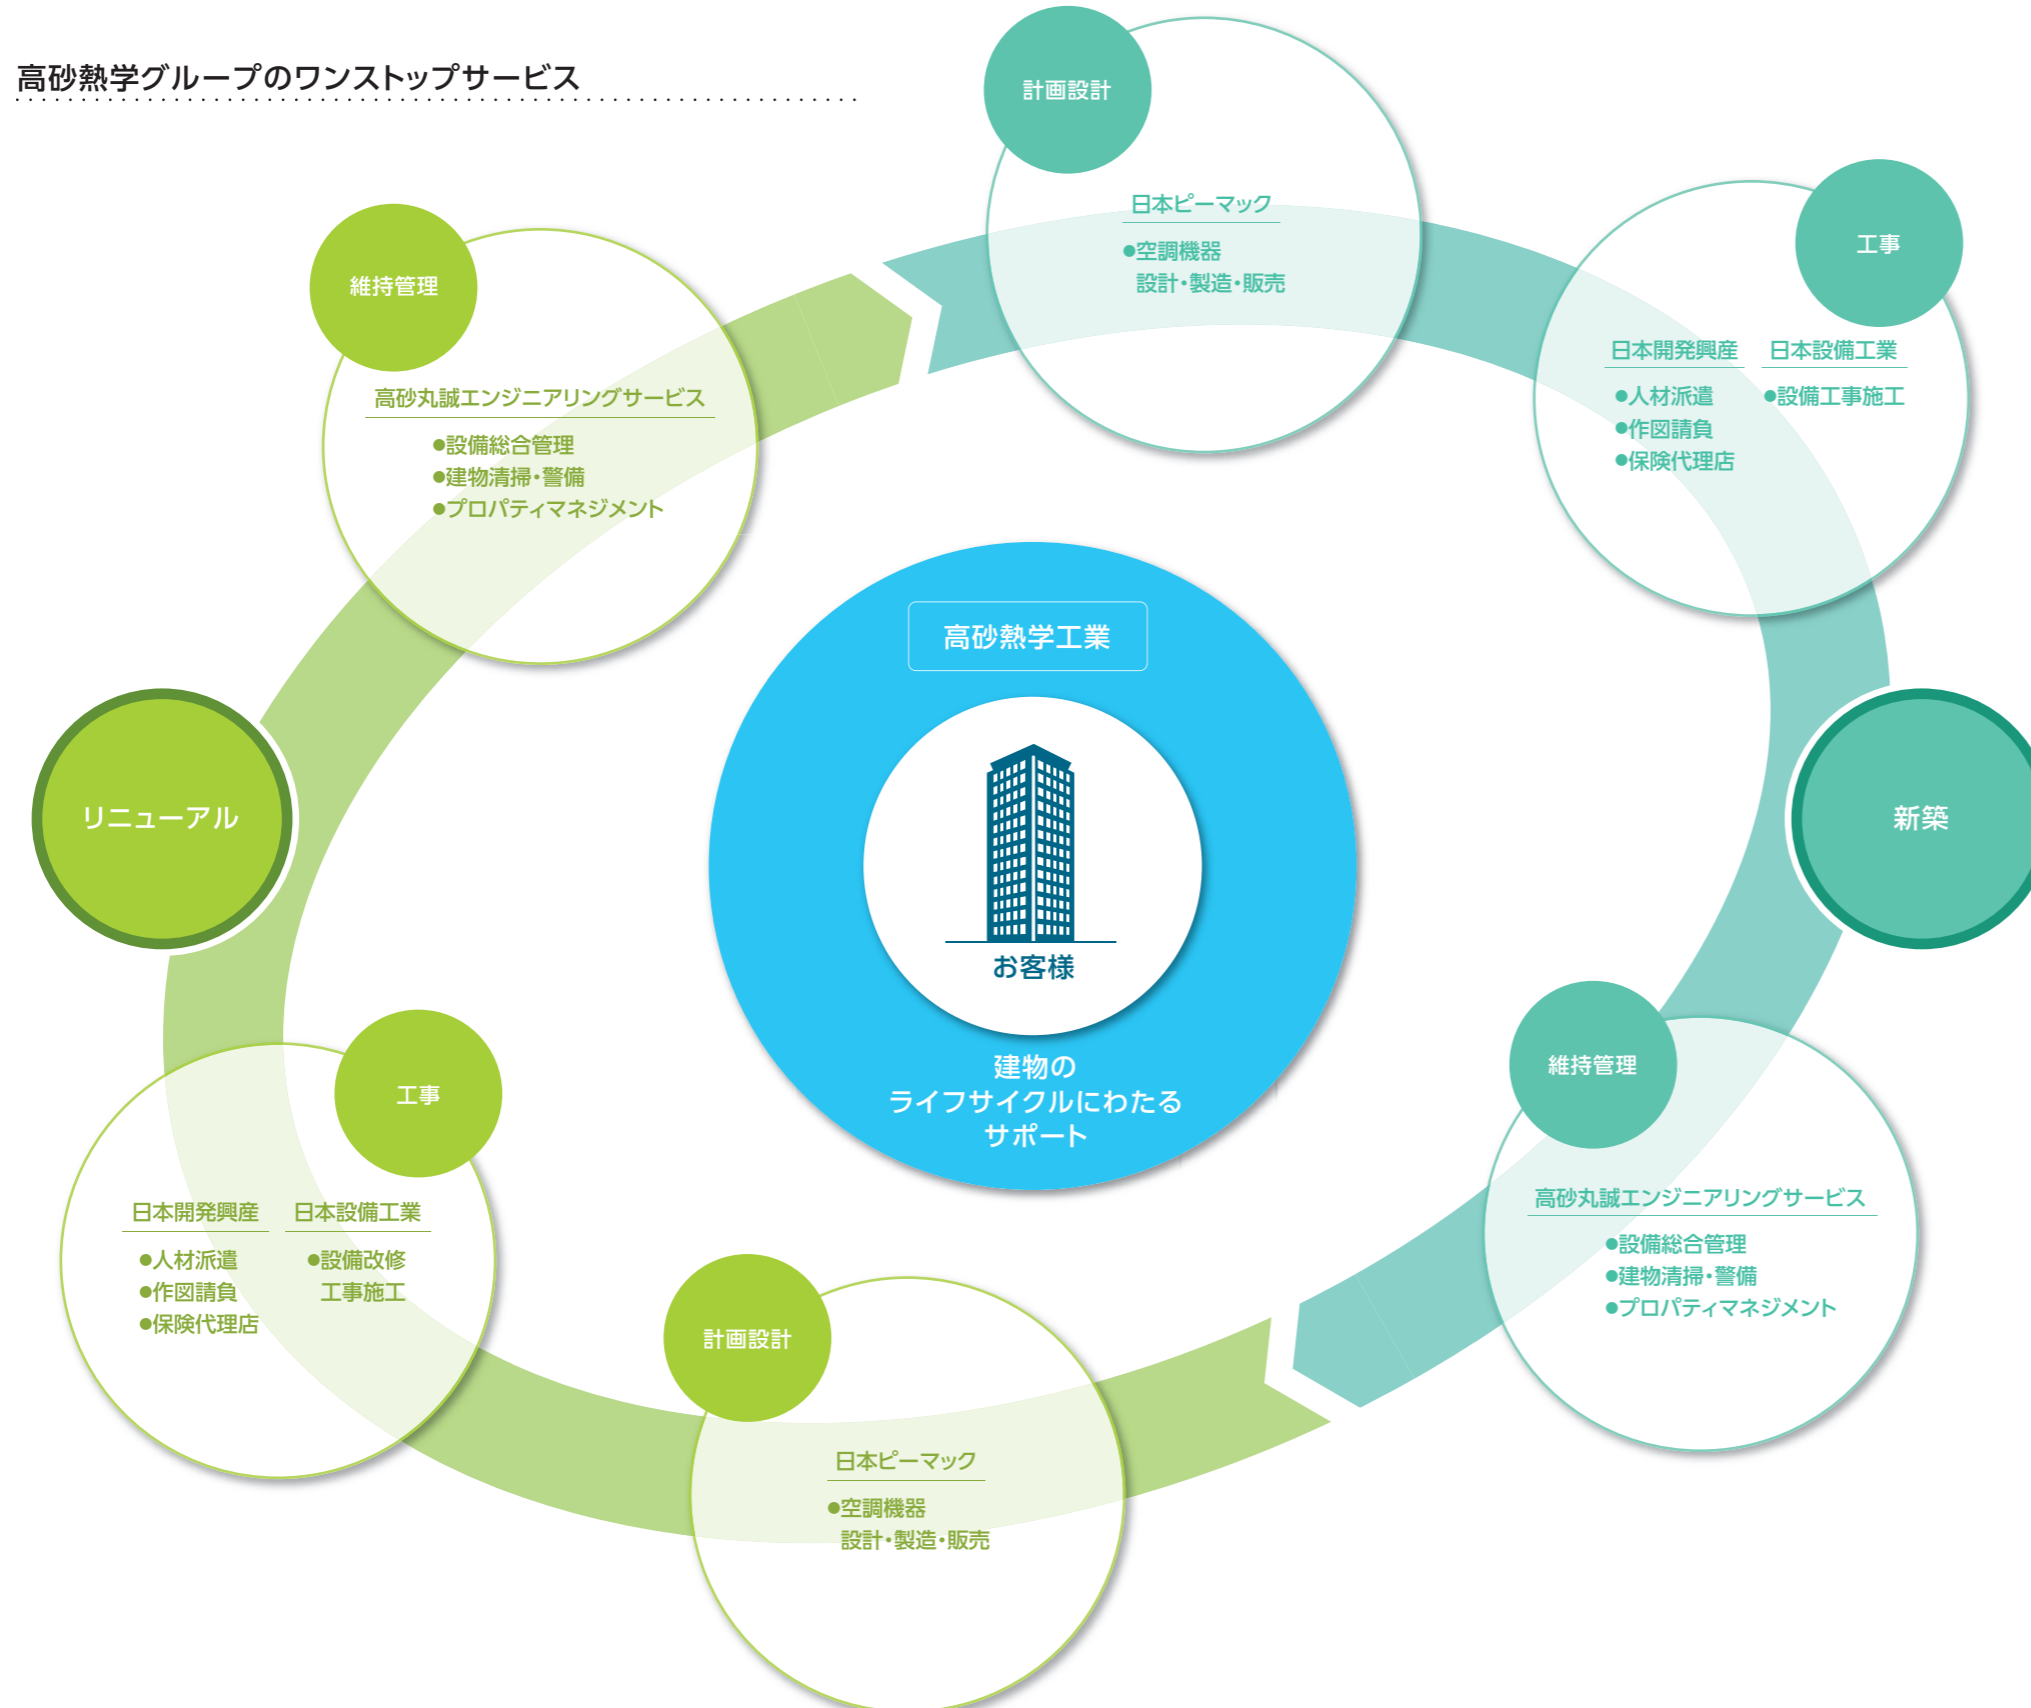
高砂熱学グループのワンストップサービス

計画設計

日本ピーマック
●空調機器
設計・製造・販売

工事

日本開発興産
●人材派遣
●作図請負
●保険代理店

日本設備工業
●設備工事施工

維持管理

高砂丸誠エンジニアリングサービス
●設備総合管理
●建物清掃・警備
●プロパティマネジメント

リニューアル

新築

高砂熱学工業

お客様

建物の
ライフサイクルにわたる
サポート

維持管理

高砂丸誠エンジニアリングサービス
●設備総合管理
●建物清掃・警備
●プロパティマネジメント

工事

日本開発興産
●人材派遣
●作図請負
●保険代理店

日本設備工業
●設備改修
工事施工

計画設計

日本ピーマック
●空調機器
設計・製造・販売